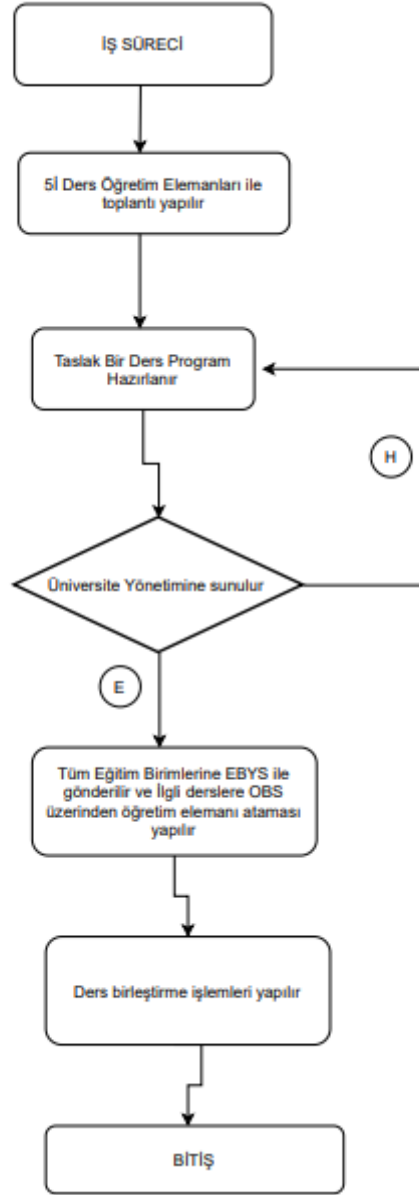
İŞ SÜRECİ

5İ Ders Öğretim Elemanları ile toplantı yapılır

Taslak Bir Ders Program Hazırlanır

H

Üniversite Yönetimine sunulur

E

Tüm Eğitim Birimlerine EBYS ile gönderilir ve İlgli derslere OBS üzerinden öğretim elemanı ataması yapılır

Ders birleştirme işlemleri yapılır

BİTİŞ